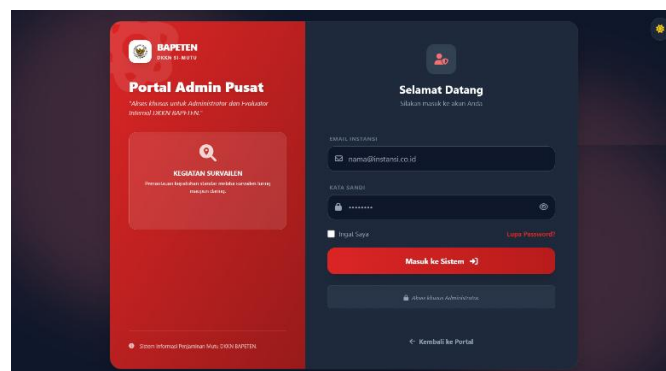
BAPETEN
DKKN SI-MUTU

Portal Admin Pusat

"Akses khusus untuk Administrator dan Evaluator Internal DKKN BAPETEN."

KEGIATAN SURVAILEN

Pemantauan kepatuhan standar melalui survailen berkala maupun daring.

Sistem Informasi Penjaminan Mutu DKKN BAPETEN

Selamat Datang

Silakan masuk ke akun Anda

EMAIL INSTANSI

nama@instansi.co.id

KATA SANDI

••••••••

Ingat Saya

Lupa Password?

Masuk ke Sistem

Akses khusus Administrator

← Kembali ke Portal